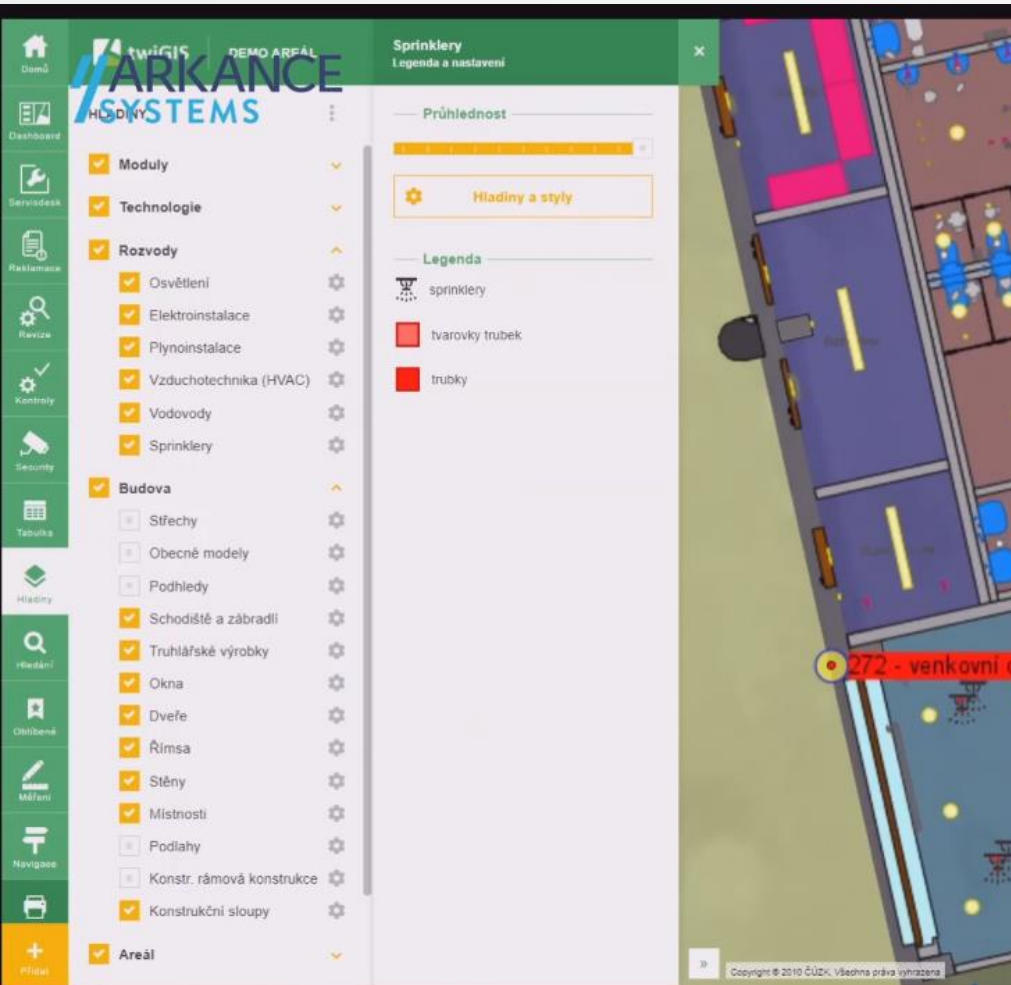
Domů
Dashboard
Servisdesk
Reklamace
Revize
Kontroly
Security
Tabulka
Hladiny
Hledání
Oblíbené
Měření
Navigace
Přidat

twiGIS DEMO AREÁL
ARKANCE SYSTEMS
HLADINY

Moduly
Technologie
Rozvody
Osvětlení
Elektroinstalace
Plynoinstalace
Vzduchotechnika (HVAC)
Vodovody
Sprinklery
Budova
Střechy
Obecné modely
Podhledy
Schodiště a zábradlí
Truhlářské výrobky
Okna
Dveře
Římsa
Stěny
Místnosti
Podlahy
Konstr. rámová konstrukce
Konstrukční sloupy
Areál

Sprinklery
Legenda a nastavení
×
Průhlednost
Hladiny a styly
Legenda
sprinklery
tvarovky trubek
trubky

272 - venkovní
»
Copyright © 2010 ČÚZK, Všechna práva vyhrazena